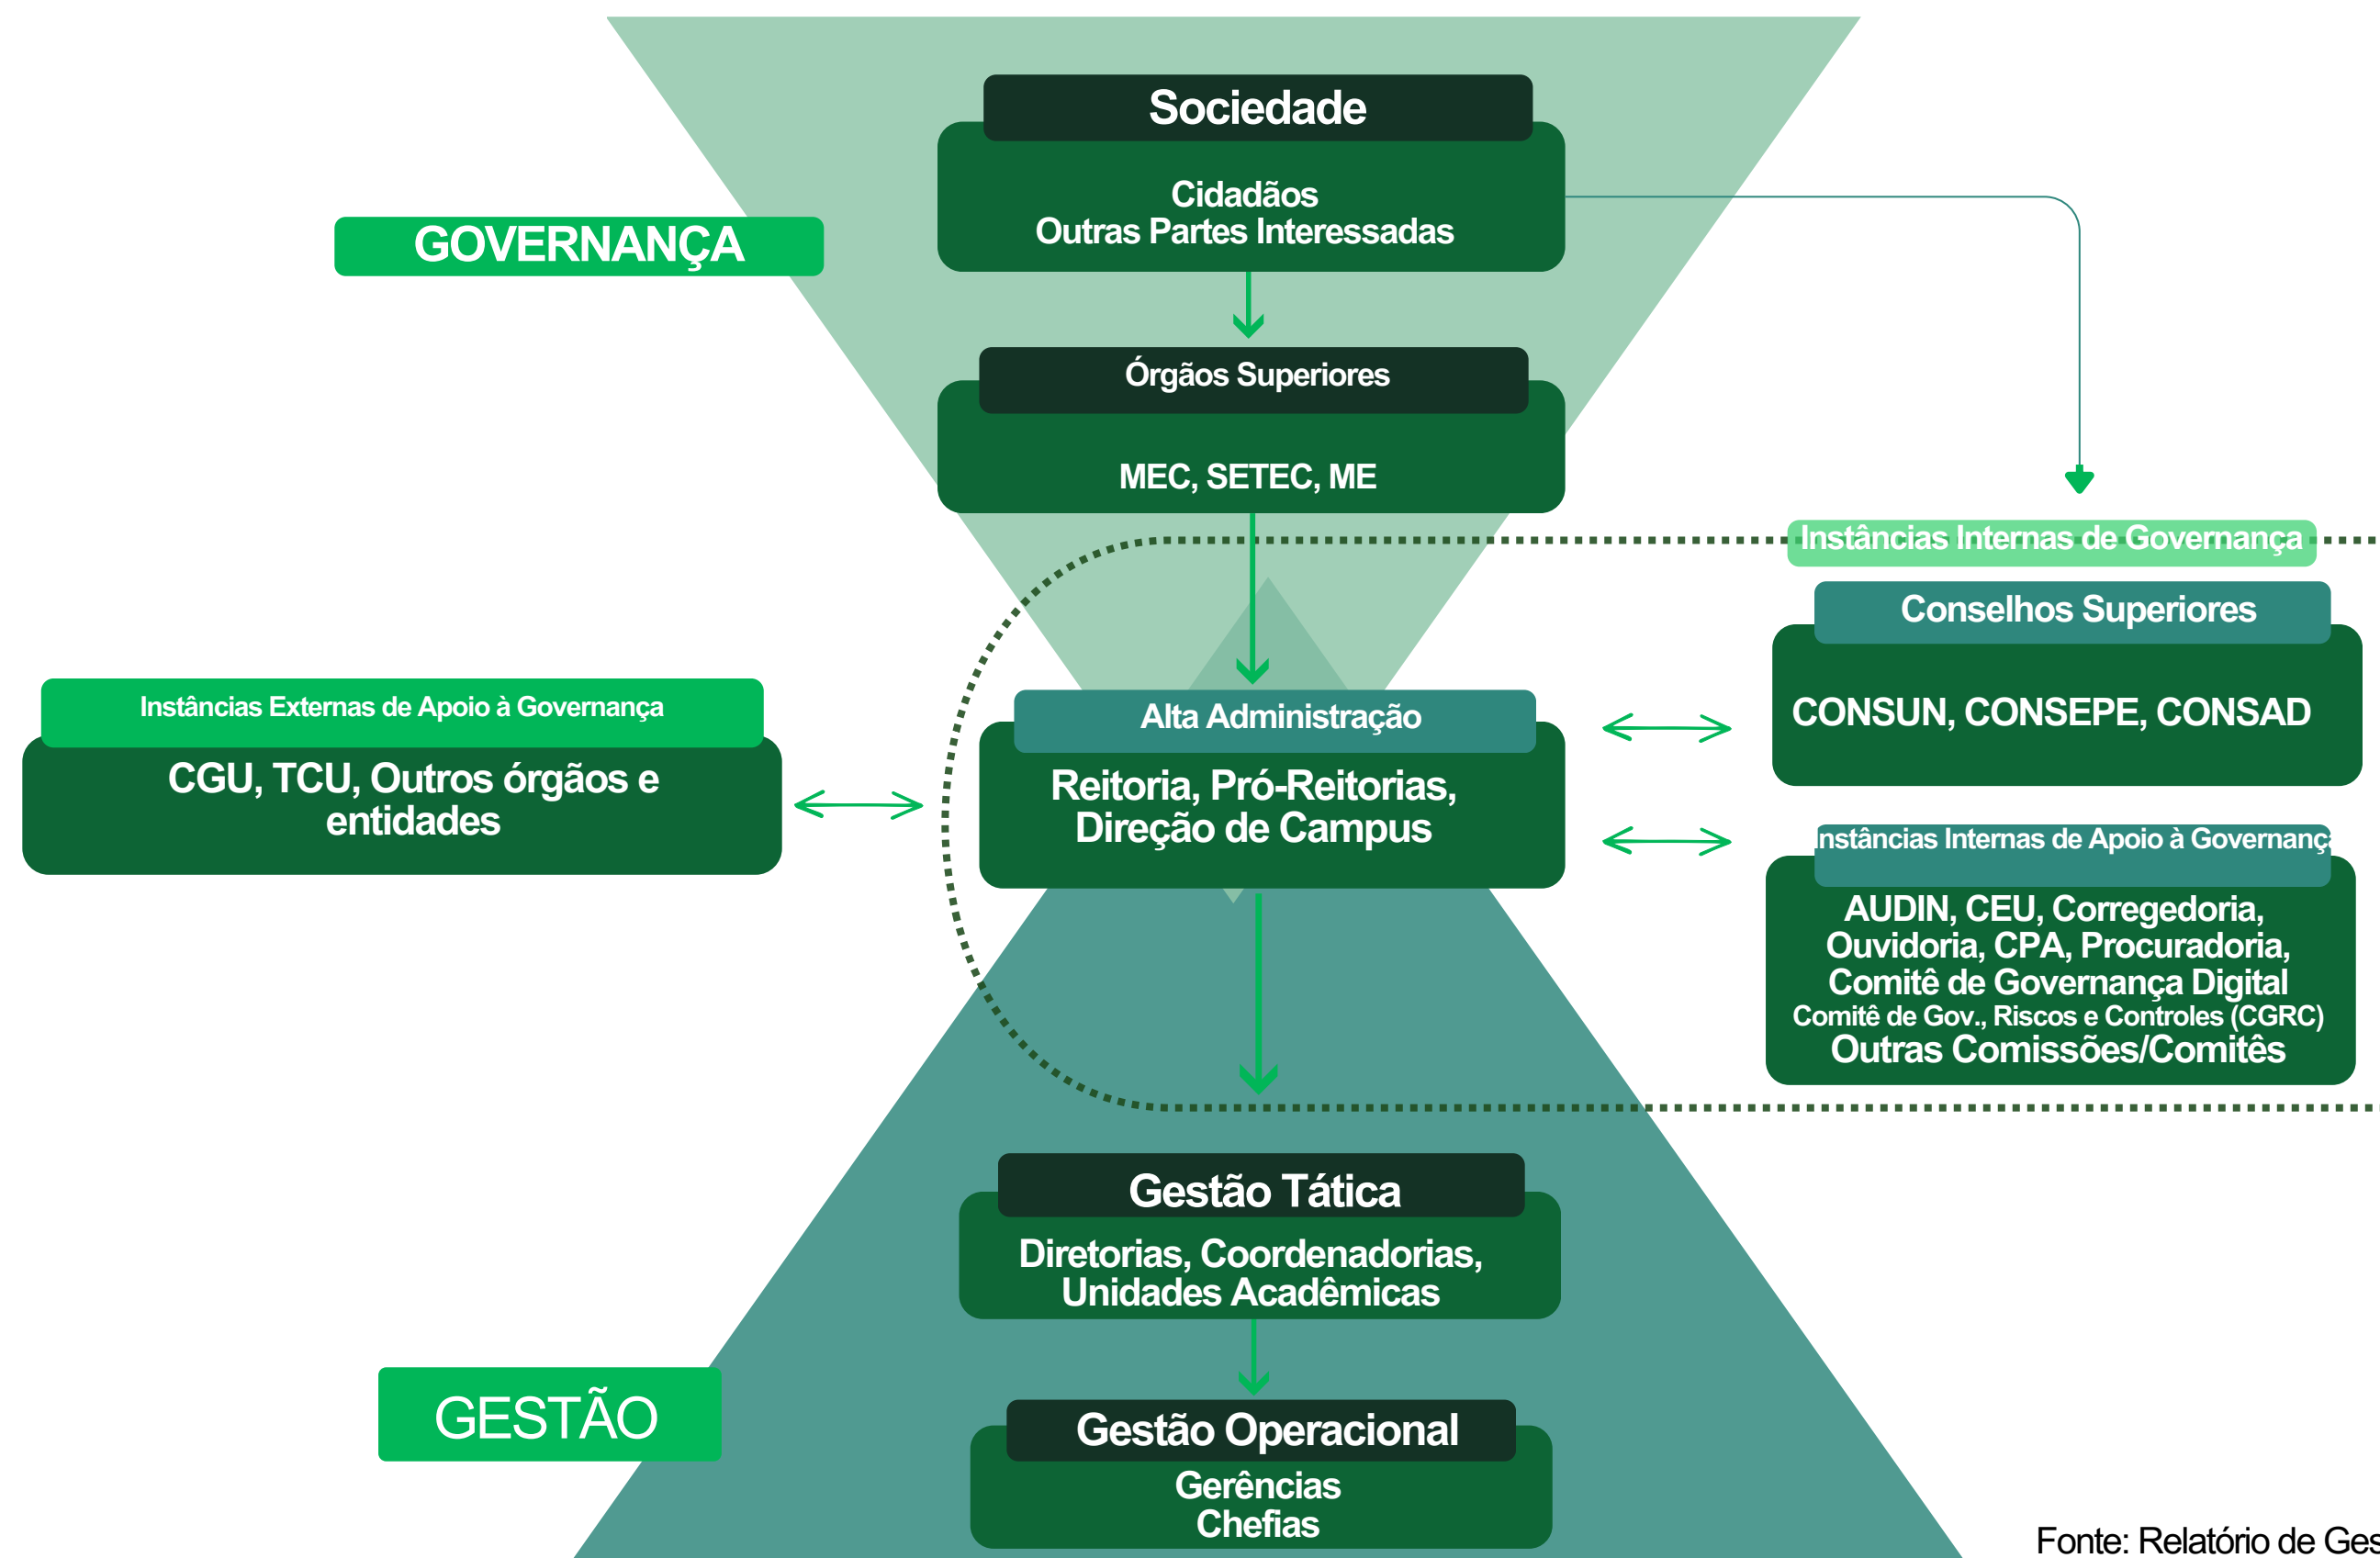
GOVERNANÇA

Sociedade

Cidadãos
Outras Partes Interessadas

Órgãos Superiores

MEC, SETEC, ME

Instâncias Internas de Governança

Conselhos Superiores

CONSUN, CONSEPE, CONSAD

Instâncias Externas de Apoio à Governança

CGU, TCU, Outros órgãos e entidades

Alta Administração

Reitoria, Pró-Reitorias, Direção de Campus

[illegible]nstâncias Internas de Apoio à Governanç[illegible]

AUDIN, CEU, Corregedoria, Ouvidoria, CPA, Procuradoria, Comitê de Governança Digital
Comitê de Gov., Riscos e Controles (CGRC)
Outras Comissões/Comitês

Gestão Tática

Diretorias, Coordenadorias, Unidades Acadêmicas

GESTÃO

Gestão Operacional

Gerências
Chefias

Fonte: Relatório de Ges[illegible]